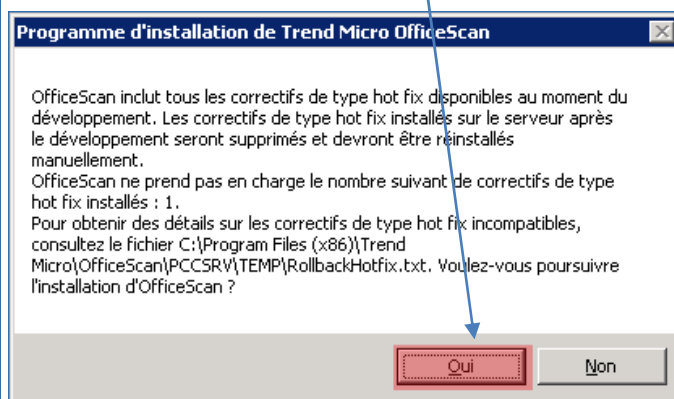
Programme d'installation de Trend Micro OfficeScan

OfficeScan inclut tous les correctifs de type hot fix disponibles au moment du développement. Les correctifs de type hot fix installés sur le serveur après le développement seront supprimés et devront être réinstallés manuellement.
OfficeScan ne prend pas en charge le nombre suivant de correctifs de type hot fix installés : 1.
Pour obtenir des détails sur les correctifs de type hot fix incompatibles, consultez le fichier C:\Program Files (x86)\Trend Micro\OfficeScan\PCCSRV\TEMP\RollbackHotfix.txt. Voulez-vous poursuivre l'installation d'OfficeScan ?

Oui

Non